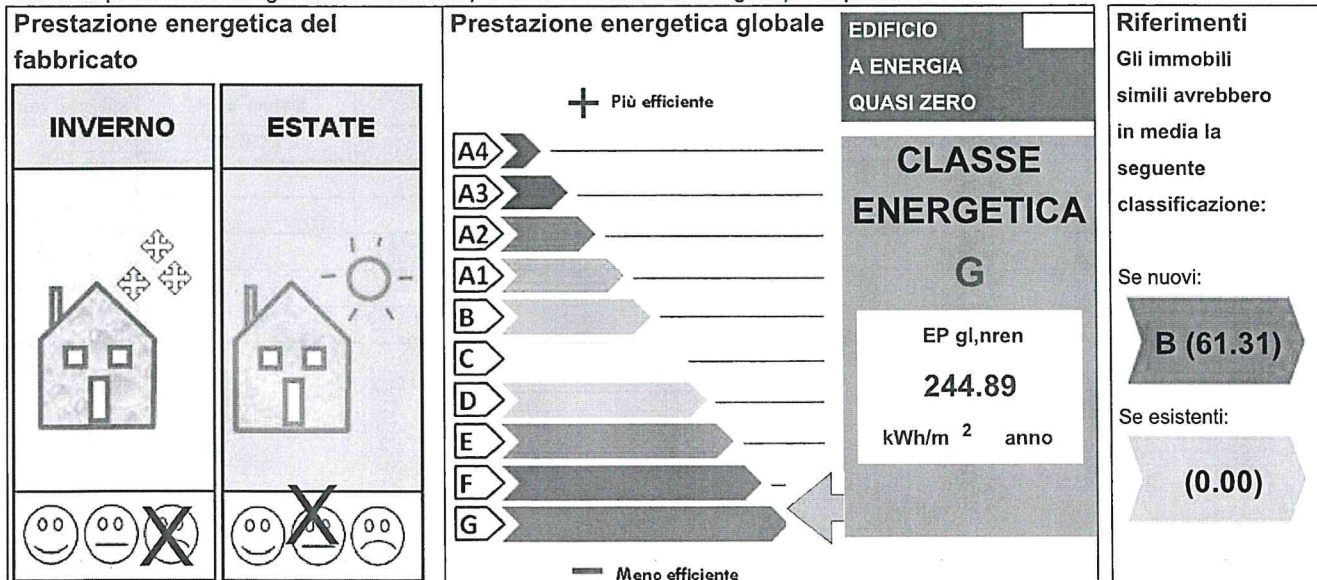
Prestazione energetica del fabbricato

| INVERNO | ESTATE |
|---|---|

Prestazione energetica globale

+ Più efficiente

A4
A3
A2
A1
B
C
D
E
F
G

— Meno efficiente

EDIFICIO A ENERGIA QUASI ZERO

CLASSE ENERGETICA

G

EP gl,nren

244.89

kWh/m $^2$ anno

Riferimenti

Gli immobili simili avrebbero in media la seguente classificazione:

Se nuovi:

B (61.31)

Se esistenti:

(0.00)